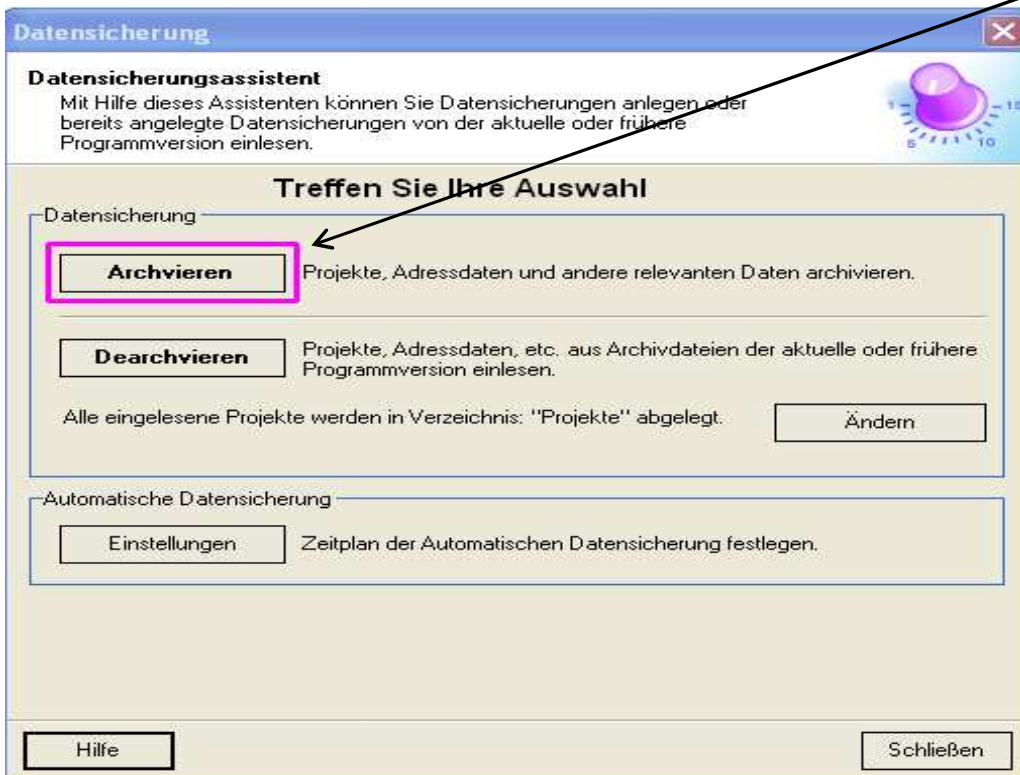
Datensicherung

Datensicherungsassistent
Mit Hilfe dieses Assistenten können Sie Datensicherungen anlegen oder bereits angelegte Datensicherungen von der aktuelle oder frühere Programmversion einlesen.

Treffen Sie Ihre Auswahl

Datensicherung

Archvieren

Projekte, Adressdaten und andere relevanten Daten archivieren.

Dearchvieren

Projekte, Adressdaten, etc. aus Archivdateien der aktuelle oder frühere Programmversion einlesen.

Alle eingelesene Projekte werden in Verzeichnis: "Projekte" abgelegt.

Ändern

Automatische Datensicherung

Einstellungen

Zeitplan der Automatischen Datensicherung festlegen.

Hilfe

Schließen